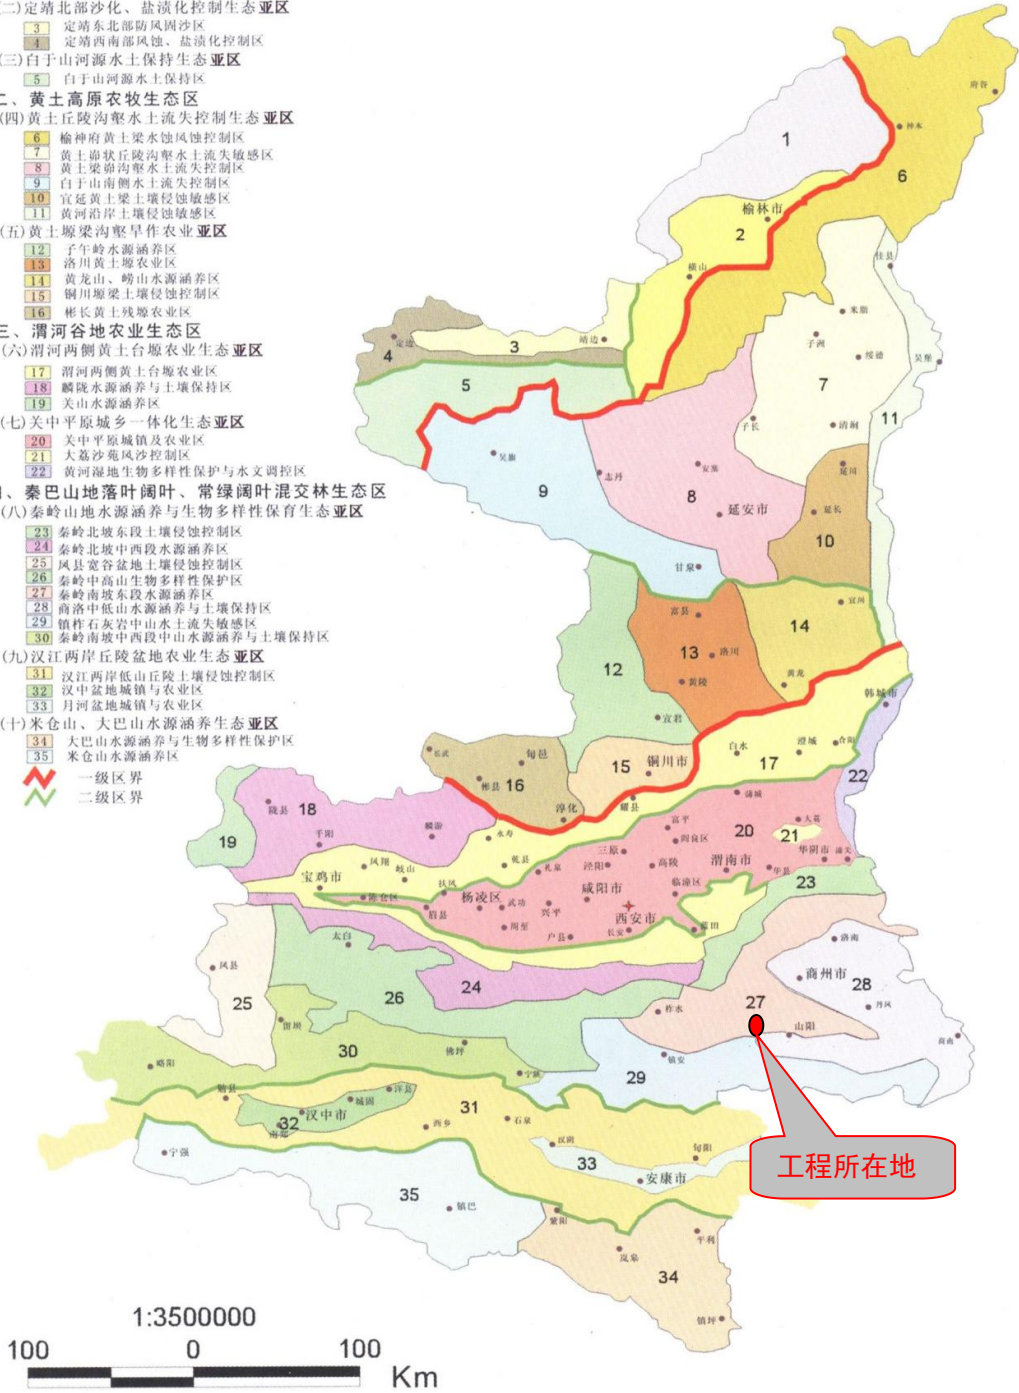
二)定靖北部沙化、盐渍化控制生态亚区
3 定靖东北部防风固沙区
4 定靖西南部风蚀、盐渍化控制区
(三)白于山河源水土保持生态亚区
5 白于山河源水土保持区
二、黄土高原农牧生态区
(四)黄土丘陵沟壑水土流失控制生态亚区
6 榆神府黄土梁水蚀风蚀控制区
7 黄土峁状丘陵沟壑水土流失敏感区
8 黄土梁峁沟壑水土流失控制区
9 白于山南侧水土流失控制区
10 宜延黄土梁土壤侵蚀敏感区
11 黄河沿岸土壤侵蚀敏感区
(五)黄土塬梁沟壑旱作农业亚区
12 子午岭水源涵养区
13 洛川黄土塬农业区
14 黄龙山、崂山水源涵养区
15 铜川塬梁土壤侵蚀控制区
16 彬长黄土残塬农业区
三、渭河谷地农业生态区
(六)渭河两侧黄土台塬农业生态亚区
17 渭河两侧黄土台塬农业区
18 麟陇水源涵养与土壤保持区
19 关山水源涵养区
(七)关中平原城乡一体化生态亚区
20 关中平原城镇及农业区
21 大荔沙苑风沙控制区
22 黄河湿地生物多样性保护与水文调控区
、秦巴山地落叶阔叶、常绿阔叶混交林生态区
(八)秦岭山地水源涵养与生物多样性保育生态亚区
23 秦岭北坡东段土壤侵蚀控制区
24 秦岭北坡中西段水源涵养区
25 凤县宽谷盆地土壤侵蚀控制区
26 秦岭中高山生物多样性保护区
27 秦岭南坡东段水源涵养区
28 商洛中低山水源涵养与土壤保持区
29 镇柞石灰岩中山水土流失敏感区
30 秦岭南坡中西段中山水源涵养与土壤保持区
(九)汉江两岸丘陵盆地农业生态亚区
31 汉江两岸低山丘陵土壤侵蚀控制区
32 汉中盆地城镇与农业区
33 月河盆地城镇与农业区
(十)米仓山、大巴山水源涵养生态亚区
34 大巴山水源涵养与生物多样性保护区
35 米仓山水源涵养区
一级区界
二级区界

府谷 神木 1 6 榆林市 2 横山 佳县 3 靖边 4 定边 5 米脂 子洲 绥德 7 吴堡 11 子长 清涧 吴旗 9 志丹 安塞 8 延安市 延川 延长 10 甘泉 富县 13 洛川 宜川 14 12 黄陵 黄龙 韩城市 宜君 长武 旬邑 彬县 16 15 铜川市 白水 澄城 合阳 17 22 陇县 18 千阳 麟游 淳化 耀县 蒲城 大荔 19 永寿 富平 20 21 阎良区 乾县 三原 华阴市 凤翔 岐山 礼泉 泾阳 高陵 渭南市 潼关 宝鸡市 扶风 咸阳市 临潼区 华县 23 陈仓区 杨凌区 武功 眉县 兴平 西安市 周至 户县 长安 蓝田 太白 洛南 商州市 28 凤县 25 26 24 27 丹凤 柞水 山阳 商南 留坝 30 佛坪 镇安 略阳 宁陕 29 勉县 洋县 城固 31 32 汉中市 西乡 石泉 南郑 汉阴 宁强 旬阳 33 安康市 35 镇巴 紫阳 平利 岚皋 34 镇坪
工程所在地
1:3500000
100 0 100
Km